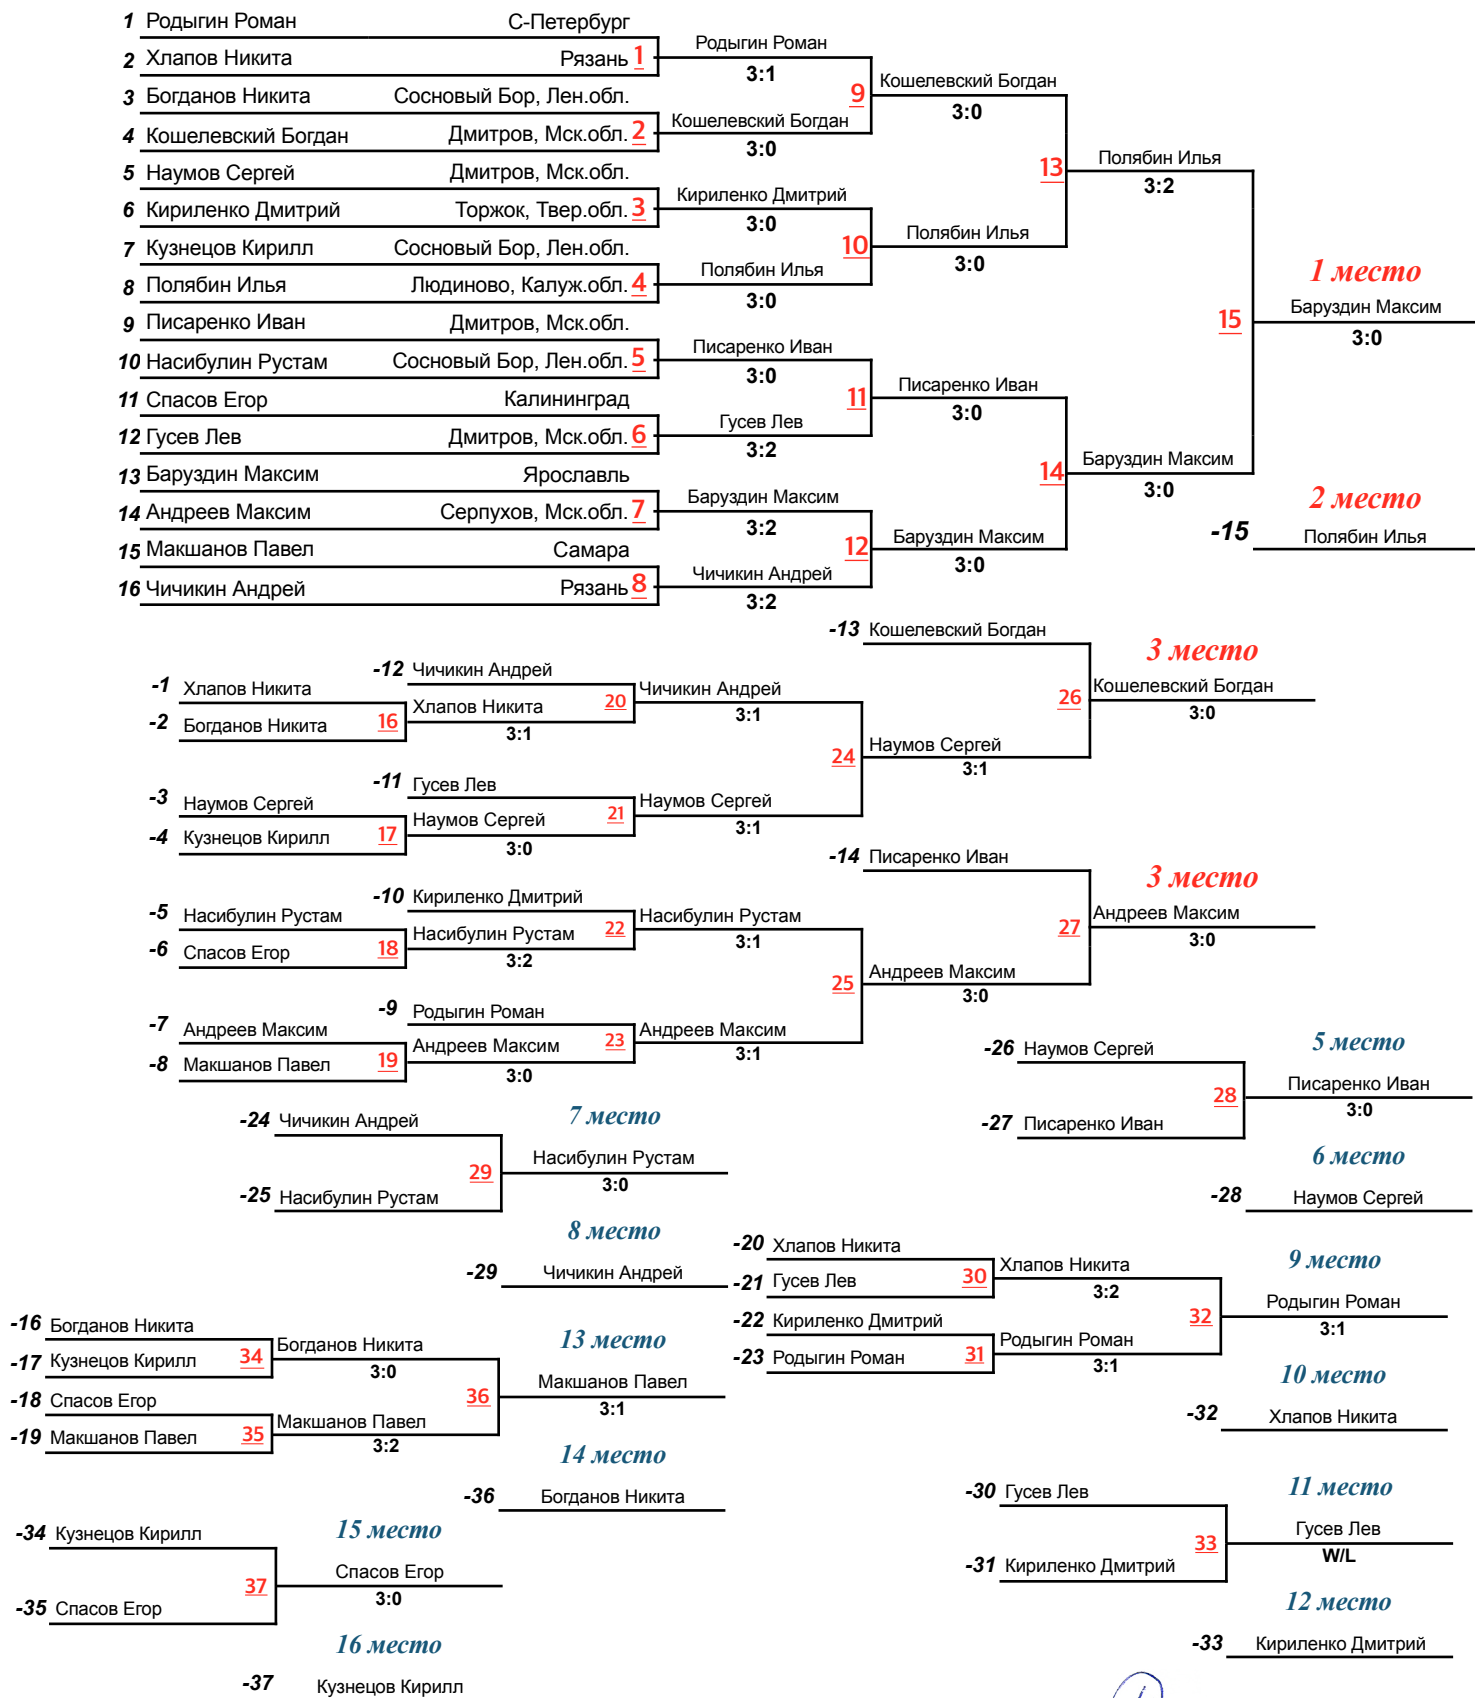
1 Родыгин Роман С-Петербург
2 Хлапов Никита Рязань 1
3 Богданов Никита Сосновый Бор, Лен.обл.
4 Кошелевский Богдан Дмитров, Мск.обл. 2
5 Наумов Сергей Дмитров, Мск.обл.
6 Кириленко Дмитрий Торжок, Твер.обл. 3
7 Кузнецов Кирилл Сосновый Бор, Лен.обл.
8 Полябин Илья Людиново, Калуж.обл. 4
9 Писаренко Иван Дмитров, Мск.обл.
10 Насибулин Рустам Сосновый Бор, Лен.обл. 5
11 Спасов Егор Калининград
12 Гусев Лев Дмитров, Мск.обл. 6
13 Баруздин Максим Ярославль
14 Андреев Максим Серпухов, Мск.обл. 7
15 Макшанов Павел Самара
16 Чичикин Андрей Рязань 8

Родыгин Роман 3:1
Кошелевский Богдан 3:0
Кириленко Дмитрий 3:0
Полябин Илья 3:0
Писаренко Иван 3:0
Гусев Лев 3:2
Баруздин Максим 3:2
Чичикин Андрей 3:2

9 Кошелевский Богдан 3:0
10 Полябин Илья 3:0
11 Писаренко Иван 3:0
12 Баруздин Максим 3:0

13 Полябин Илья 3:2
14 Баруздин Максим 3:0

15
1 место
Баруздин Максим
3:0

2 место
-15 Полябин Илья

-13 Кошелевский Богдан
3 место
26 Кошелевский Богдан 3:0

-1 Хлапов Никита
-2 Богданов Никита 16
-12 Чичикин Андрей
Хлапов Никита 20 3:1
Чичикин Андрей 3:1
24 Наумов Сергей 3:1

-3 Наумов Сергей
-4 Кузнецов Кирилл 17
-11 Гусев Лев
Наумов Сергей 21 3:0
Наумов Сергей 3:1

-14 Писаренко Иван
3 место
27 Андреев Максим 3:0

-5 Насибулин Рустам
-6 Спасов Егор 18
-10 Кириленко Дмитрий
Насибулин Рустам 22 3:2
Насибулин Рустам 3:1
25 Андреев Максим 3:0

-7 Андреев Максим
-8 Макшанов Павел 19
-9 Родыгин Роман
Андреев Максим 23 3:0
Андреев Максим 3:1

-26 Наумов Сергей
-27 Писаренко Иван
28
5 место
Писаренко Иван 3:0
6 место
-28 Наумов Сергей

-24 Чичикин Андрей
-25 Насибулин Рустам
29
7 место
Насибулин Рустам 3:0
8 место
-29 Чичикин Андрей

-20 Хлапов Никита
-21 Гусев Лев 30
Хлапов Никита 3:2
-22 Кириленко Дмитрий
-23 Родыгин Роман 31
Родыгин Роман 3:1
32
9 место
Родыгин Роман 3:1
10 место
-32 Хлапов Никита

-16 Богданов Никита
-17 Кузнецов Кирилл 34
Богданов Никита 3:0
-18 Спасов Егор
-19 Макшанов Павел 35
Макшанов Павел 3:2
36
13 место
Макшанов Павел 3:1
14 место
-36 Богданов Никита

-30 Гусев Лев
-31 Кириленко Дмитрий
33
11 место
Гусев Лев W/L
12 место
-33 Кириленко Дмитрий

-34 Кузнецов Кирилл
-35 Спасов Егор
37
15 место
Спасов Егор 3:0
16 место
-37 Кузнецов Кирилл